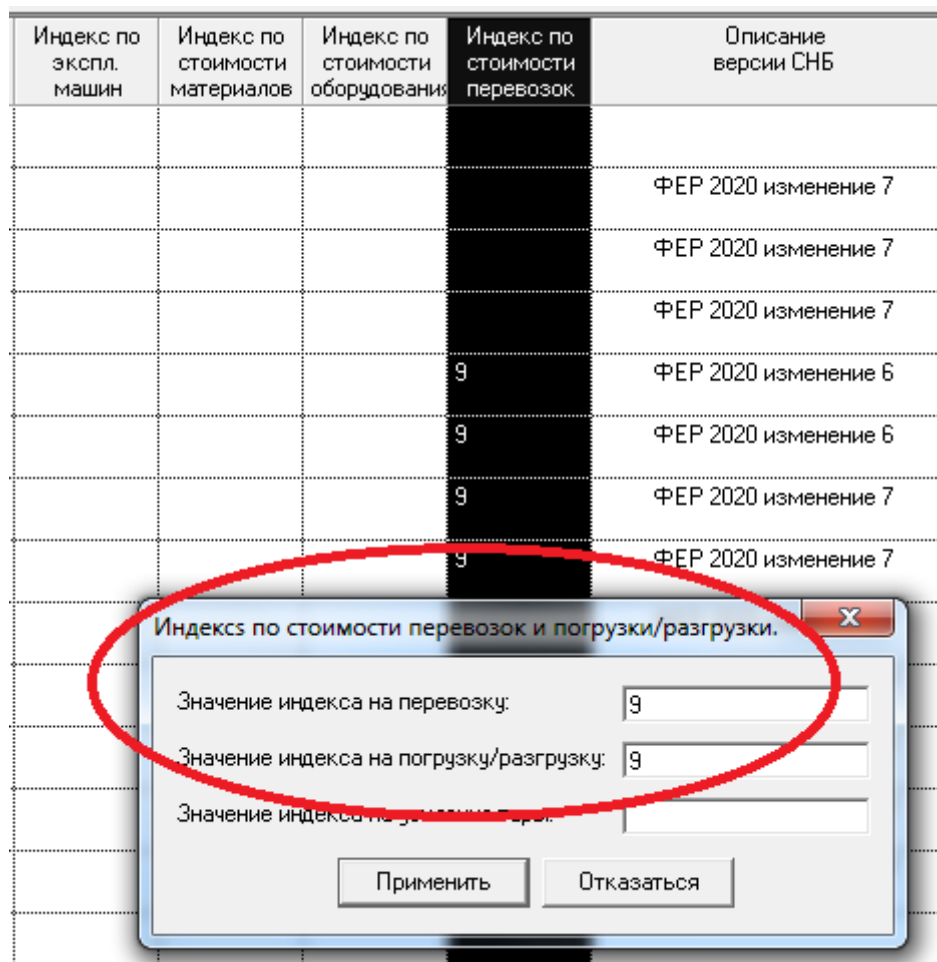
| Индекс по экспл. машин | Индекс по стоимости материалов | Индекс по стоимости оборудования | Индекс по стоимости перевозок | Описание версии СНБ |
|---|---|---|---|---|
| | | | | |
| | | | | ФЕР 2020 изменение 7 |
| | | | | ФЕР 2020 изменение 7 |
| | | | | ФЕР 2020 изменение 7 |
| | | | 9 | ФЕР 2020 изменение 6 |
| | | | 9 | ФЕР 2020 изменение 6 |
| | | | 9 | ФЕР 2020 изменение 7 |
| | | | 9 | ФЕР 2020 изменение 7 |

Индексs по стоимости перевозок и погрузки/разгрузки.

Значение индекса на перевозку: 9

Значение индекса на погрузку/разгрузку: 9

Значение индекса на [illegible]

Применить

Отказаться